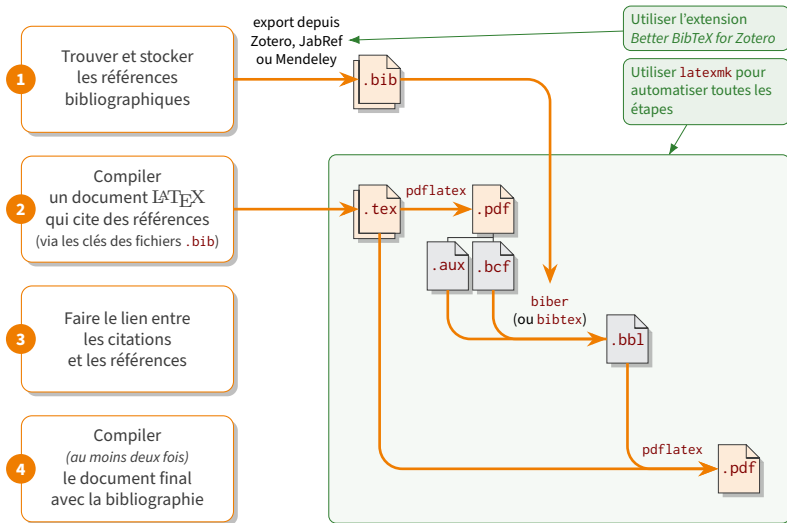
1
Trouver et stocker les références bibliographiques

export depuis Zotero, JabRef ou Mendeley

.bib

Utiliser l'extension *Better BibTeX for Zotero*

Utiliser latexmk pour automatiser toutes les étapes

2
Compiler un document LaTeX qui cite des références (via les clés des fichiers .bib)

.tex

pdflatex

.pdf

.aux

.bcf

3
Faire le lien entre les citations et les références

biber (ou bibtex)

.bbl

4
Compiler (au moins deux fois) le document final avec la bibliographie

pdflatex

.pdf